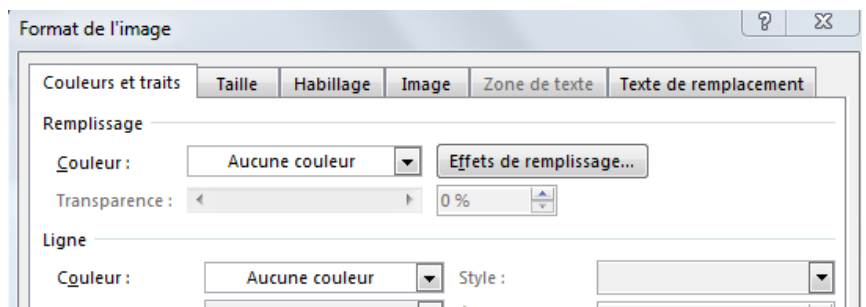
Format de l'image

?

Couleurs et traits | Taille | Habillage | Image | Zone de texte | Texte de remplacement

Remplissage

Couleur : Aucune couleur

Effets de remplissage...

Transparence :

0 %

Ligne

Couleur : Aucune couleur

Style :